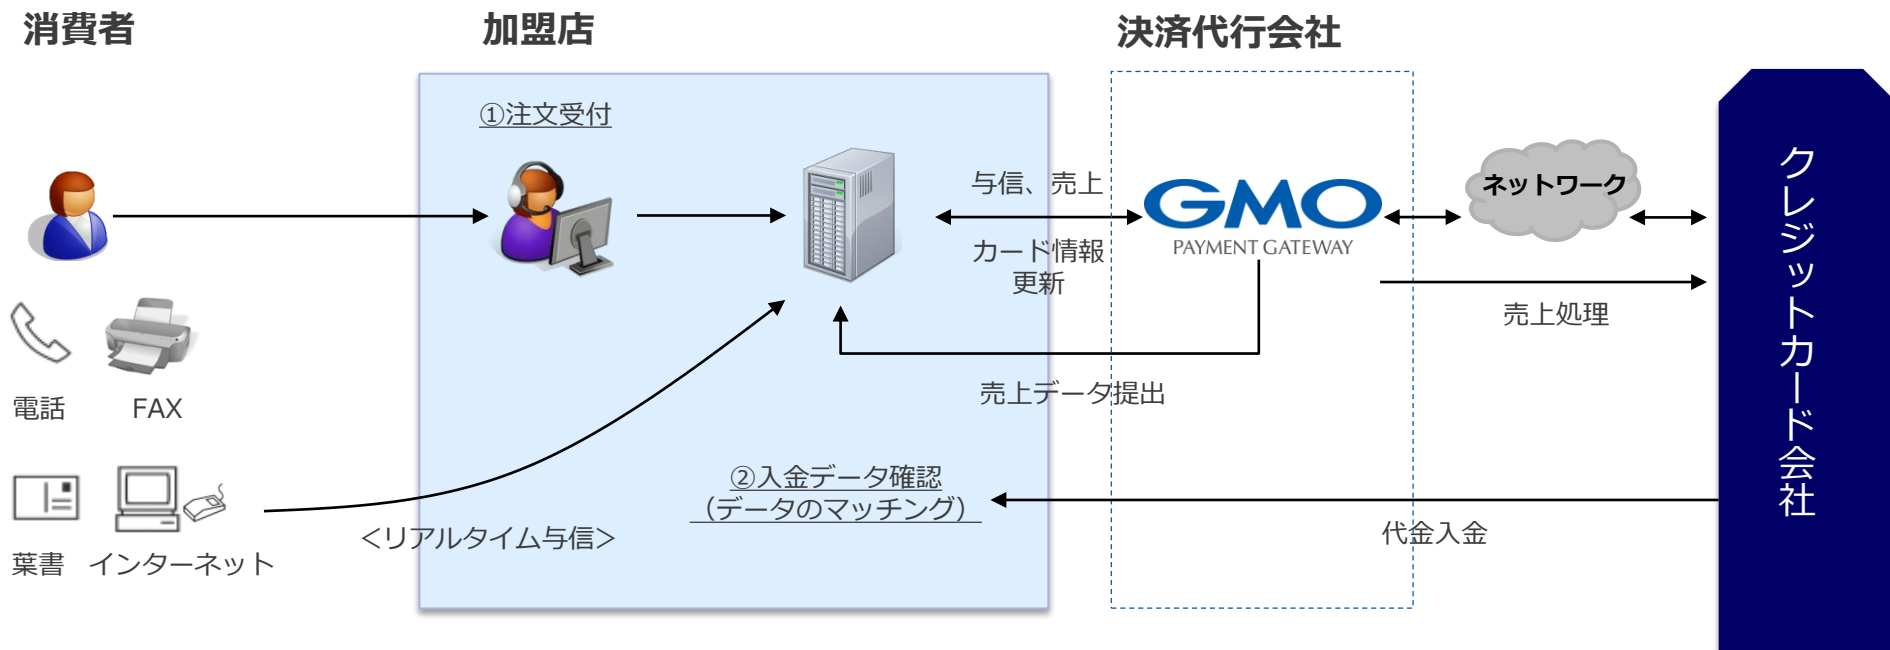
消費者

加盟店

決済代行会社

①注文受付

与信、売上

カード情報
更新

GMO
PAYMENT GATEWAY

ネットワーク

クレジットカード会社

売上処理

売上データ提出

電話　FAX

葉書　インターネット

<リアルタイム与信>

②入金データ確認
(データのマッチング)

代金入金